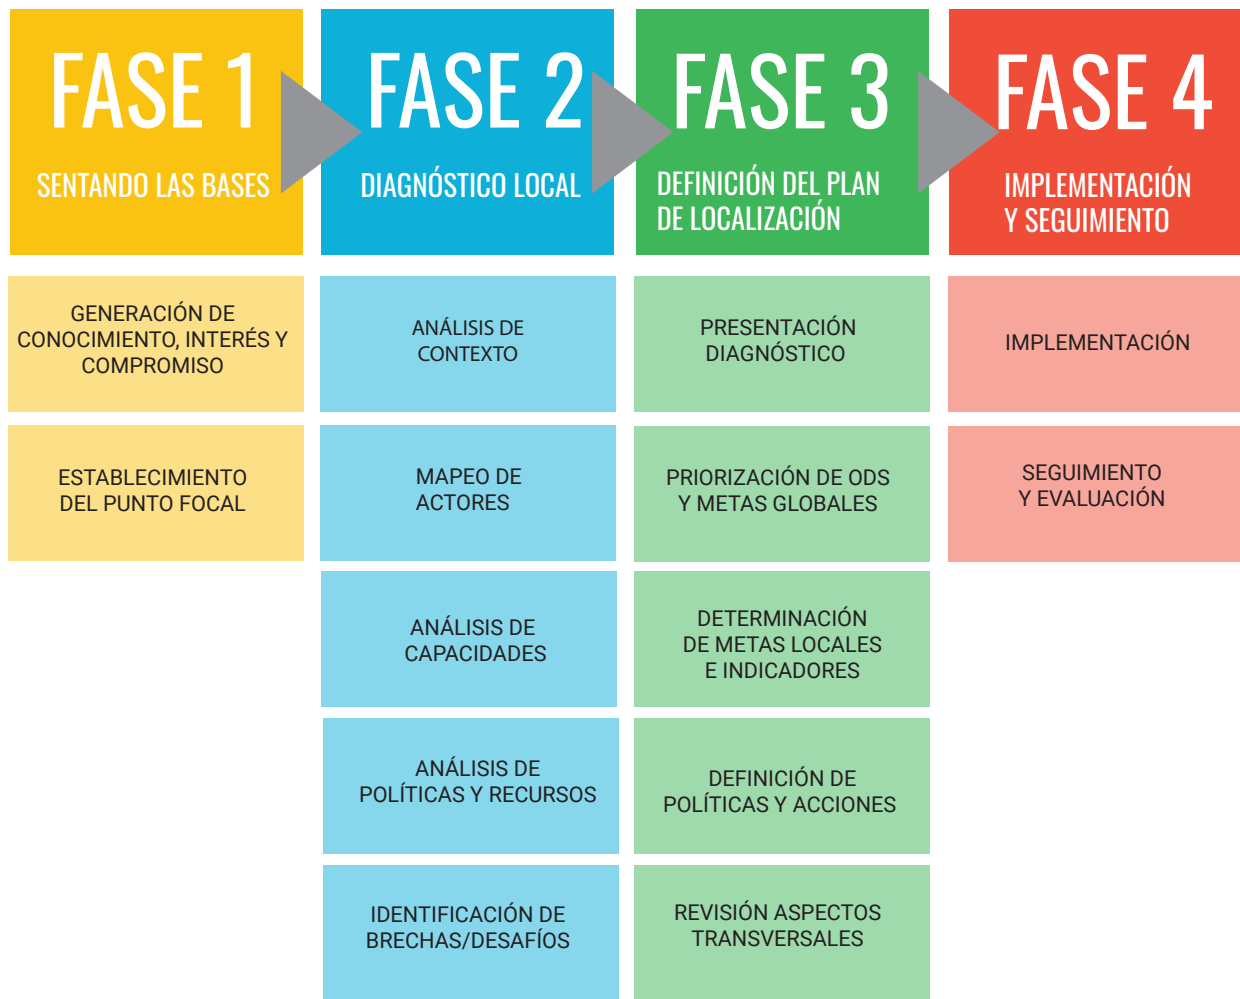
FASE 1
SENTANDO LAS BASES

FASE 2
DIAGNÓSTICO LOCAL

FASE 3
DEFINICIÓN DEL PLAN DE LOCALIZACIÓN

FASE 4
IMPLEMENTACIÓN Y SEGUIMIENTO

GENERACIÓN DE CONOCIMIENTO, INTERÉS Y COMPROMISO

ESTABLECIMIENTO DEL PUNTO FOCAL

ANÁLISIS DE CONTEXTO

MAPEO DE ACTORES

ANÁLISIS DE CAPACIDADES

ANÁLISIS DE POLÍTICAS Y RECURSOS

IDENTIFICACIÓN DE BRECHAS/DESAFÍOS

PRESENTACIÓN DIAGNÓSTICO

PRIORIZACIÓN DE ODS Y METAS GLOBALES

DETERMINACIÓN DE METAS LOCALES E INDICADORES

DEFINICIÓN DE POLÍTICAS Y ACCIONES

REVISIÓN ASPECTOS TRANSVERSALES

IMPLEMENTACIÓN

SEGUIMIENTO Y EVALUACIÓN